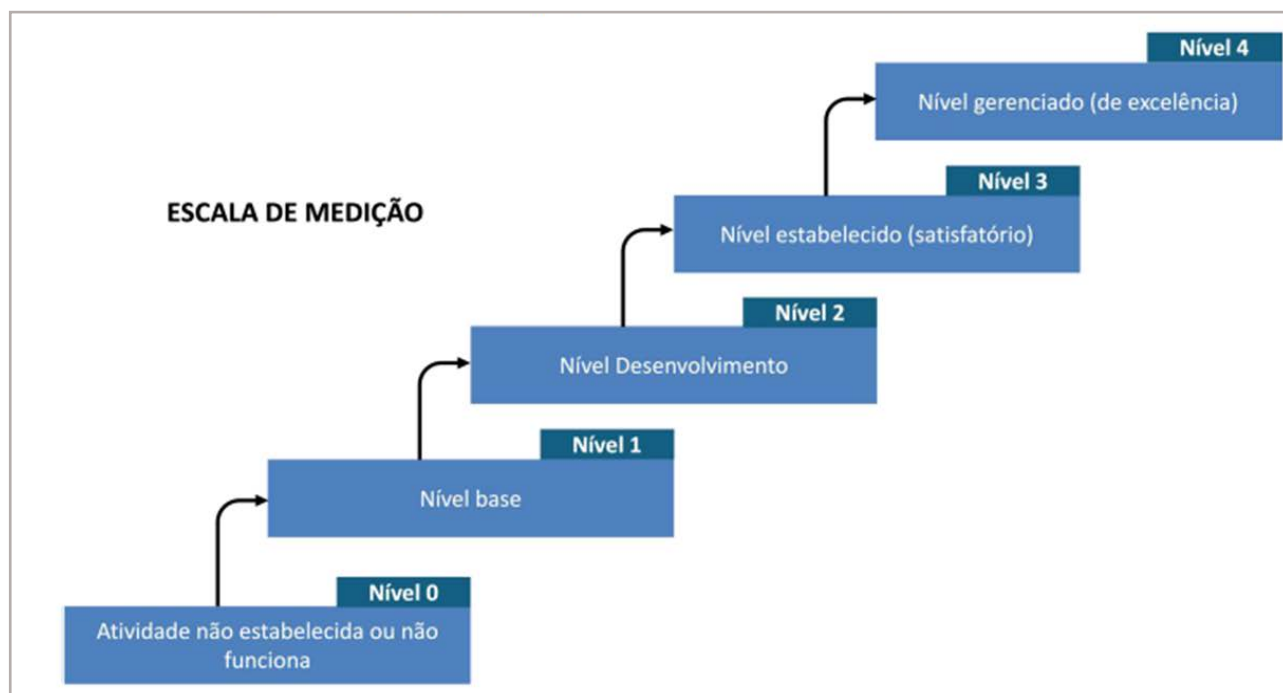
ESCALA DE MEDIÇÃO

Nível 4
Nível gerenciado (de excelência)

Nível 3
Nível estabelecido (satisfatório)

Nível 2
Nível Desenvolvimento

Nível 1
Nível base

Nível 0
Atividade não estabelecida ou não funciona